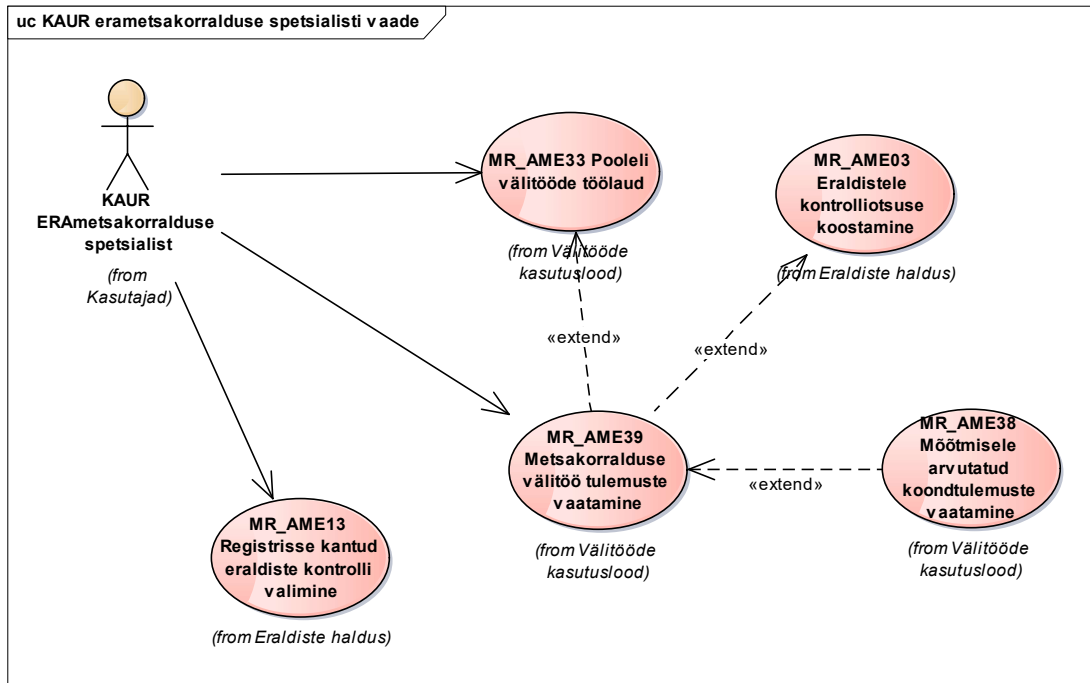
uc KAUR erametsakorralduse spetsialisti vaade

KAUR ERAmetsakorralduse spetsialist

(from Kasutajad)

MR_AME33 Pooleli välitööde töölaud

(from Välitööde kasutuslood)

MR_AME03 Eraldistele kontrolliotsuse koostamine

(from Eraldiste haldus)

«extend»

«extend»

MR_AME39 Metsakorralduse välitöö tulemuste vaatamine

(from Välitööde kasutuslood)

«extend»

MR_AME38 Mõõtmisele arvutatud koondtulemuste vaatamine

(from Välitööde kasutuslood)

MR_AME13 Registrisse kantud eraldiste kontrolli valimine

(from Eraldiste haldus)